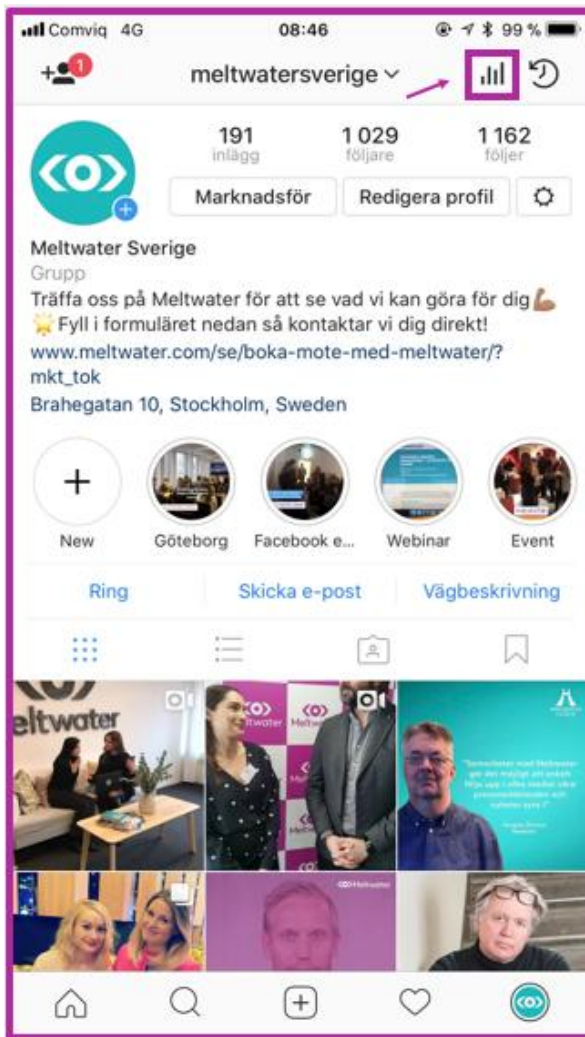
Comviq 4G 08:46 99 %

1

meltwatersverige

191
inlägg

1 029
följare

1 162
följer

Marknadsför Redigera profil

Meltwater Sverige
Grupp
Träffa oss på Meltwater för att se vad vi kan göra för dig💪🏽
🌟Fyll i formuläret nedan så kontaktar vi dig direkt!
www.meltwater.com/se/boka-mote-med-meltwater/?mkt_tok
Brahegatan 10, Stockholm, Sweden

New Göteborg Facebook e... Webinar Event

Ring Skicka e-post Vägbeskrivning

eltwater

Meltwater

Meltwater

Meltwater